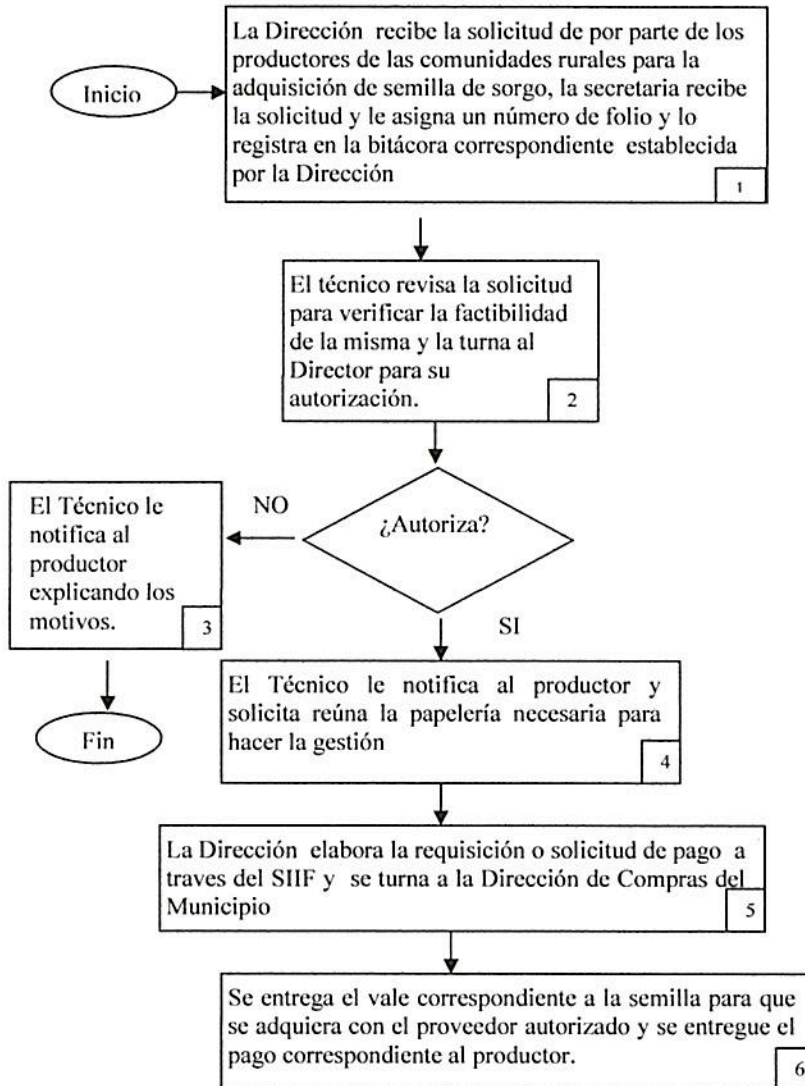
Inicio

La Dirección recibe la solicitud de por parte de los productores de las comunidades rurales para la adquisición de semilla de sorgo, la secretaria recibe la solicitud y le asigna un número de folio y lo registra en la bitácora correspondiente establecida por la Dirección 1

El técnico revisa la solicitud para verificar la factibilidad de la misma y la turna al Director para su autorización. 2

¿Autoriza?

NO

El Técnico le notifica al productor explicando los motivos. 3

Fin

SI

El Técnico le notifica al productor y solicita reúna la papelería necesaria para hacer la gestión 4

La Dirección elabora la requisición o solicitud de pago a traves del SIIF y se turna a la Dirección de Compras del Municipio 5

Se entrega el vale correspondiente a la semilla para que se adquiera con el proveedor autorizado y se entregue el pago correspondiente al productor. 6